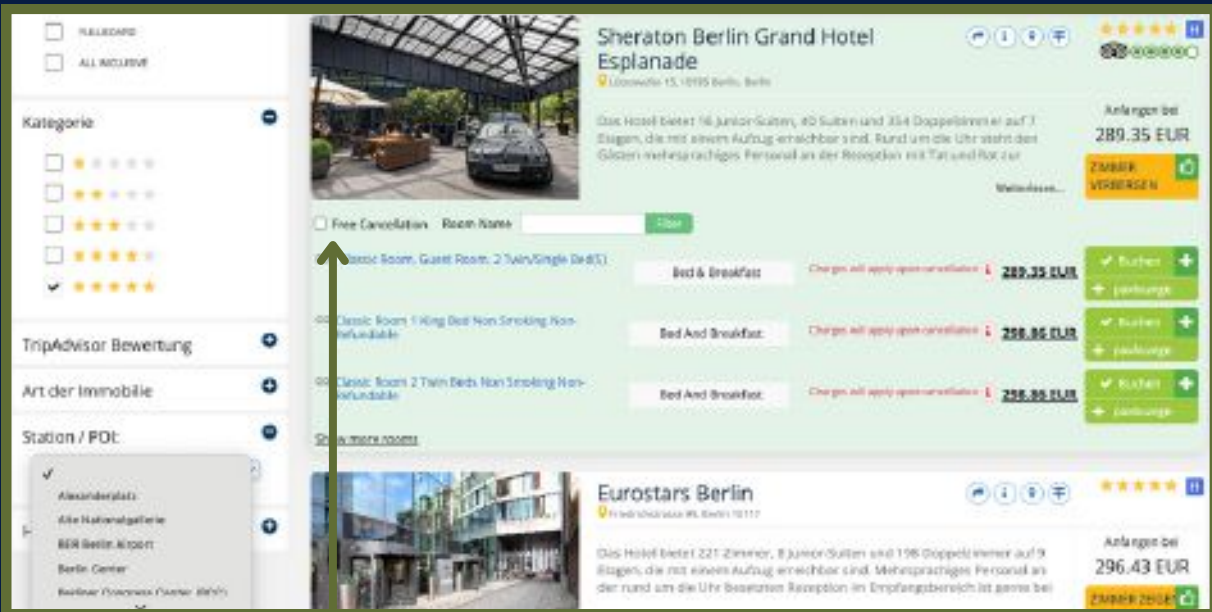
FULLBOARD
ALL INCLUSIVE

Kategorie

TripAdvisor Bewertung

Art der Immobilie

Station / POI:

Alexanderplatz
Alte Nationalgalerie
BER Berlin Airport
Berlin Center
Berliner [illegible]

Sheraton Berlin Grand Hotel Esplanade
Lützowufer 15, 10785 Berlin, Berlin

Das Hotel bietet 16 Junior-Suiten, 40 Suiten und 354 Doppelzimmer auf 7 Etagen, die mit einem Aufzug erreichbar sind. Rund um die Uhr steht den Gästen mehrsprachiges Personal an der Rezeption mit Tat und Rat zur

Weiterlesen...

Anfangen bei
289.35 EUR
ZIMMER VERBERGEN

Free Cancellation Room Name Filter

Classic Room, Guest Room, 2 Twin/Single Bed(S) | Bed & Breakfast | Charges will apply upon cancellation | 289.35 EUR | Buchen | packungs

Classic Room 1 King Bed Non Smoking Non-Refundable | Bed And Breakfast | Charges will apply upon cancellation | 298.86 EUR | Buchen | packungs

Classic Room 2 Twin Beds Non Smoking Non-Refundable | Bed And Breakfast | Charges will apply upon cancellation | 298.86 EUR | Buchen | packungs

Show more rooms

Eurostars Berlin
Friedrichstrasse 99, Berlin 10117

Das Hotel bietet 221 Zimmer, 8 Junior-Suiten und 198 Doppelzimmer auf 9 Etagen, die mit einem Aufzug erreichbar sind. Mehrsprachiges Personal an der rund um die Uhr besetzten Rezeption im Empfangsbereich ist gerne bei

Anfangen bei
296.43 EUR
ZIMMER ZEIGEN